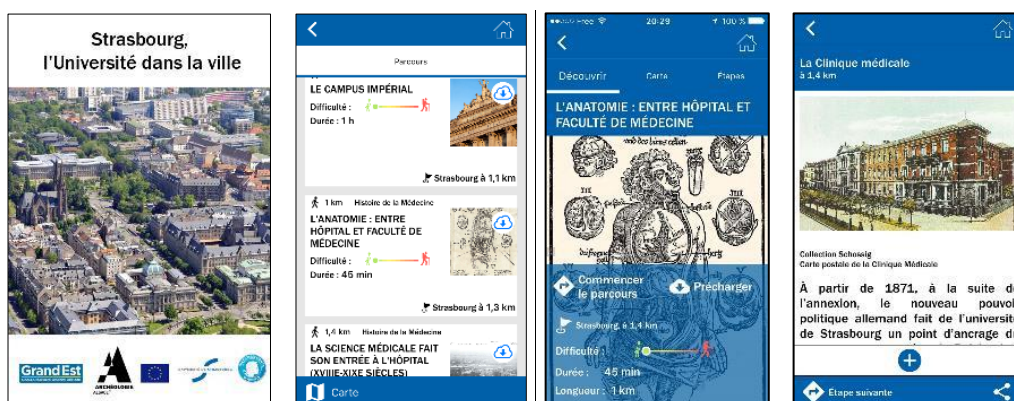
Strasbourg, l'Université dans la ville

Grand Est

ARCHEOLOGIA

Parcours

LE CAMPUS IMPÉRIAL
Difficulté :
Durée : 1 h

Strasbourg à 1,1 km

1 km Histoire de la Médecine
L'ANATOMIE : ENTRE HÔPITAL ET FACULTÉ DE MÉDECINE
Difficulté :
Durée : 45 min

Strasbourg à 1,3 km

1,4 km Histoire de la Médecine
LA SCIENCE MÉDICALE FAIT SON ENTRÉE À L'HÔPITAL (XVIIIe-XIXe SIÈCLES)

Carte

Free 20:29 100 %

Découvrir Carte Étapes

L'ANATOMIE : ENTRE HÔPITAL ET FACULTÉ DE MÉDECINE

Commencer le parcours

Précharger

Strasbourg à 1,4 km

Difficulté :
Durée : 45 min
Longueur : 1 km

La Clinique médicale
à 1,4 km

Collection Schoseig
Carte postale de la Clinique Médicale

À partir de 1871, à la suite de l'annexion, le nouveau pouvoi politique allemand fait de l'universit de Strasbourg un point d'ancrage d

Étape suivante